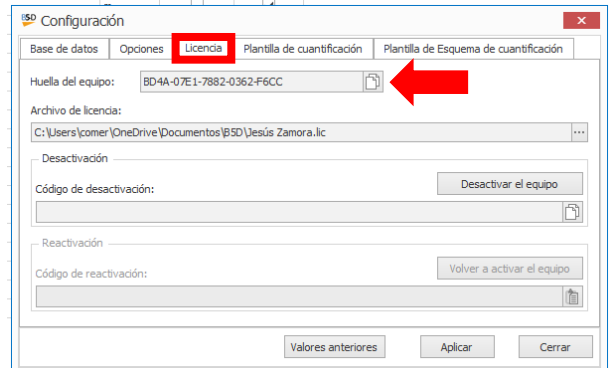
B5D Configuración

Base de datos | Opciones | Licencia | Plantilla de cuantificación | Plantilla de Esquema de cuantificación

Huella del equipo: BD4A-07E1-7882-0362-F6CC

Archivo de licencia:
C:\Users\comer\OneDrive\Documentos\B5D\Jesús Zamora.lic ...

Desactivación
Código de desactivación:
Desactivar el equipo

Reactivación
Código de reactivación:
Volver a activar el equipo

Valores anteriores
Aplicar
Cerrar